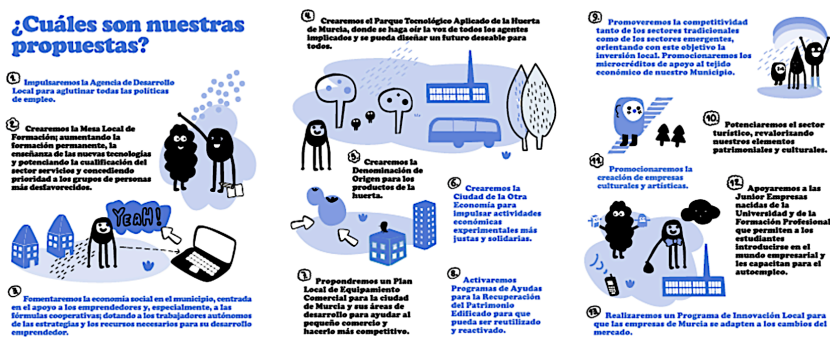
¿Cuáles son nuestras propuestas?

1. Impulsaremos la Agencia de Desarrollo Local para aglutinar todas las políticas de empleo.

2. Crearemos la Mesa Local de Formación, aumentando la formación permanente, la enseñanza de las nuevas tecnologías y potenciando la cualificación del sector servicios y concediendo prioridad a los grupos de personas más desfavorecidos.

YEAH!

3. Fomentaremos la economía social en el municipio, centrada en el apoyo a los emprendedores y, especialmente, a las fórmulas cooperativas, dotando a los trabajadores autónomos de las estrategias y los recursos necesarios para su desarrollo emprendedor.

4. Crearemos el Parque Tecnológico Aplicado de la Huerta de Murcia, donde se haga oír la voz de todos los agentes implicados y se pueda diseñar un futuro deseable para todos.

5. Crearemos la Denominación de Origen para los productos de la huerta.

6. Crearemos la Ciudad de la Otra Economía para impulsar actividades económicas experimentales más justas y solidarias.

7. Propondremos un Plan Local de Equipamiento Comercial para la ciudad de Murcia y sus áreas de desarrollo para ayudar al pequeño comercio y hacerlo más competitivo.

8. Activaremos Programas de Ayudas para la Recuperación del Patrimonio Edificado para que pueda ser reutilizado y reactivado.

9. Promoveremos la competitividad tanto de los sectores tradicionales como de los sectores emergentes, orientando con este objetivo la inversión local. Promocionaremos los microcréditos de apoyo al tejido económico de nuestro Municipio.

10. Potenciaremos el sector turístico, revalorizando nuestros elementos patrimoniales y culturales.

11. Promocionaremos la creación de empresas culturales y artísticas.

12. Apoyaremos a las Junior Empresas nacidas de la Universidad y de la Formación Profesional que permiten a los estudiantes introducirse en el mundo empresarial y les capacitan para el autoempleo.

13. Realizaremos un Programa de Innovación Local para que las empresas de Murcia se adapten a los cambios del mercado.